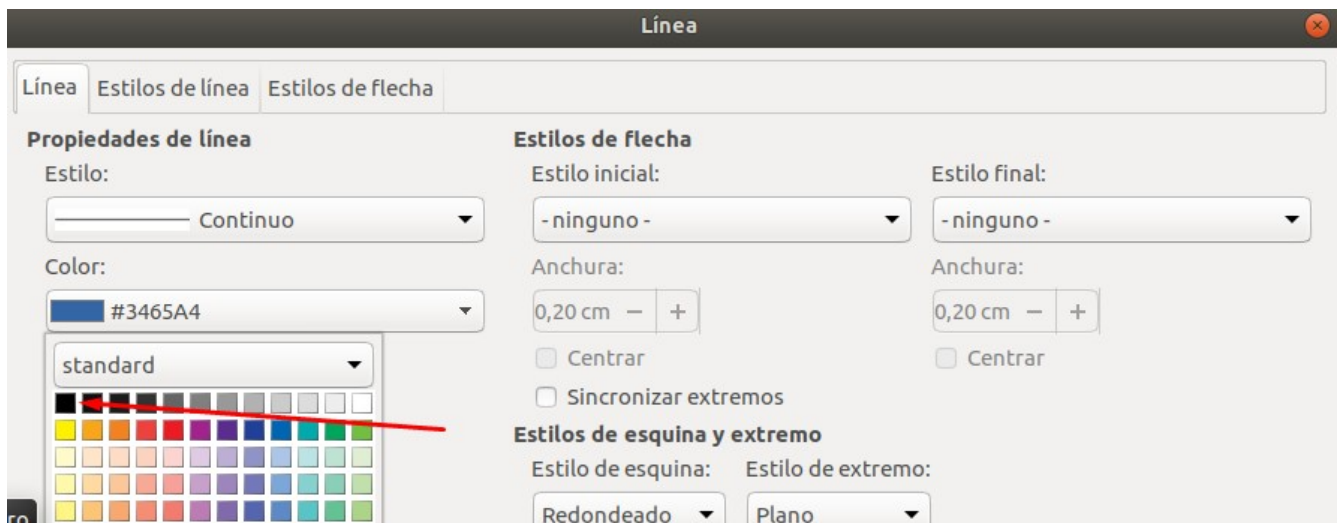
Línea

Línea | Estilos de línea | Estilos de flecha

Propiedades de línea
Estilo:
Continuo
Color:
#3465A4
standard

Estilos de flecha
Estilo inicial:
- ninguno -
Anchura:
0,20 cm − +
Centrar
Sincronizar extremos

Estilo final:
- ninguno -
Anchura:
0,20 cm − +
Centrar

Estilos de esquina y extremo
Estilo de esquina:
Redondeado
Estilo de extremo:
Plano

ro